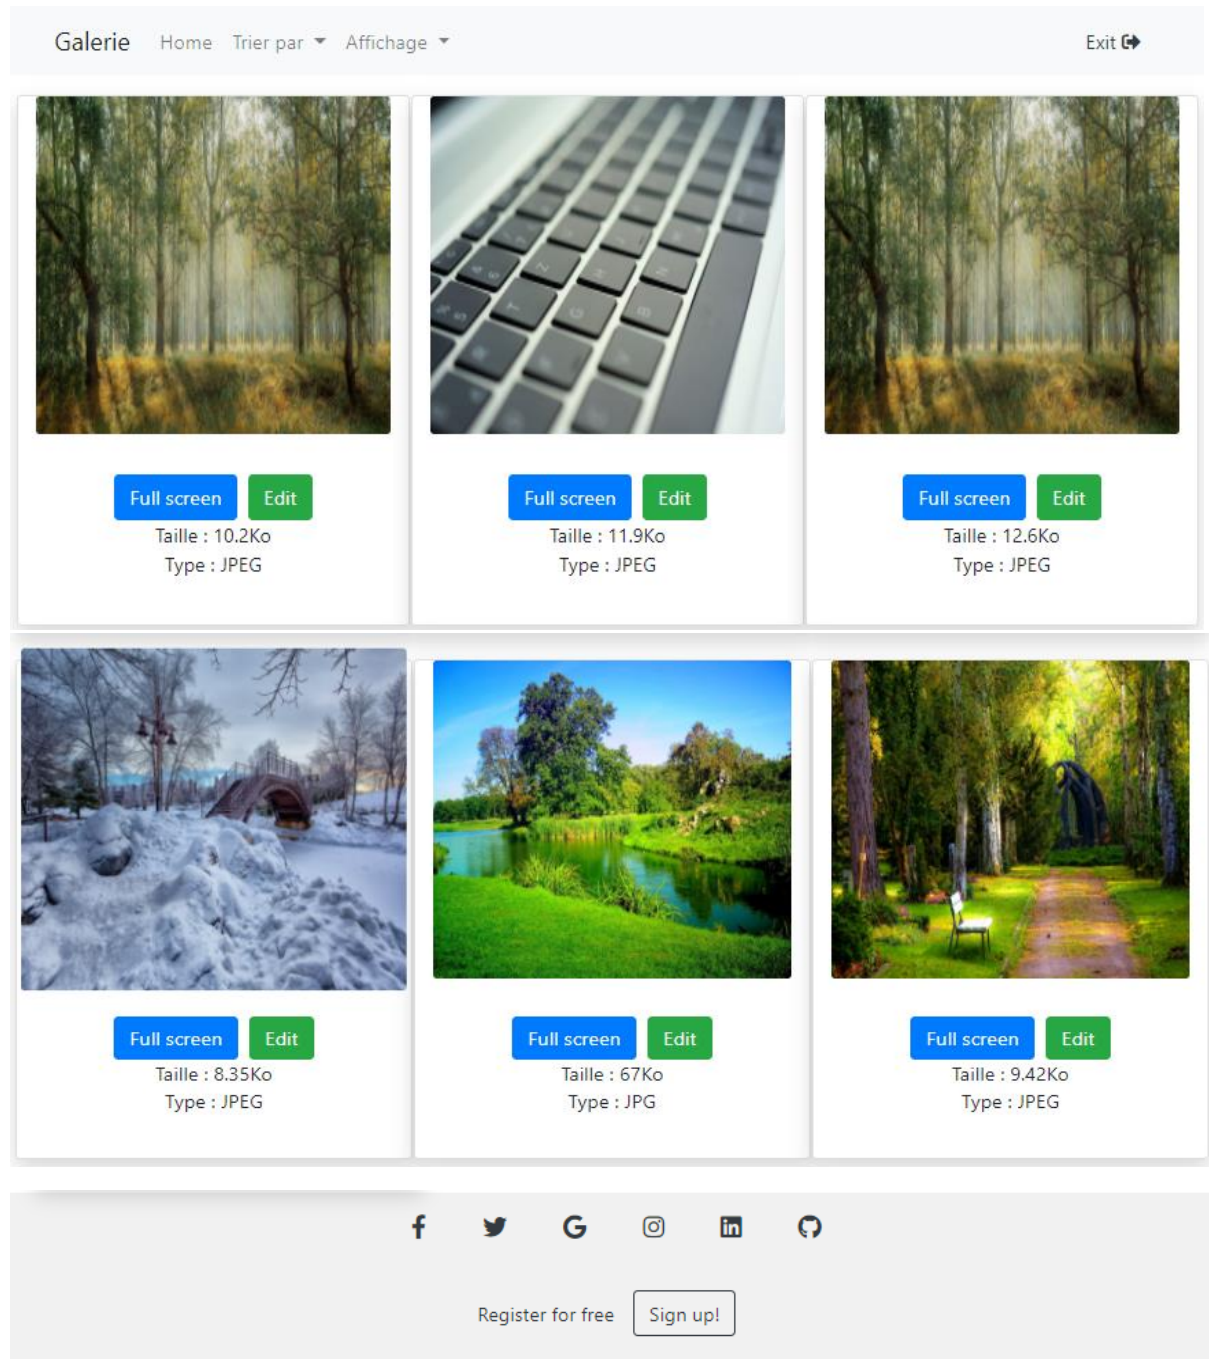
Galerie Home Trier par Affichage Exit

Full screen Edit
Taille : 10.2Ko
Type : JPEG

Full screen Edit
Taille : 11.9Ko
Type : JPEG

Full screen Edit
Taille : 12.6Ko
Type : JPEG

Full screen Edit
Taille : 8.35Ko
Type : JPEG

Full screen Edit
Taille : 67Ko
Type : JPG

Full screen Edit
Taille : 9.42Ko
Type : JPEG

Register for free Sign up!